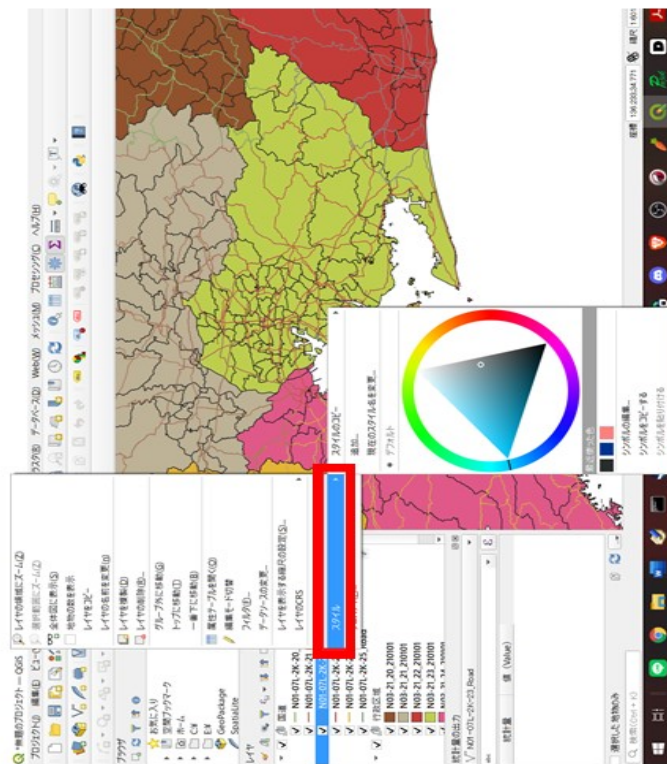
*無題のプロジェクト — QGIS

プロジェクト(J) 編集(E) ビュー(V) レイヤ(L) 設定(S) プラグイン(P) ベクタ(O) ラスタ(R) データベース(D) Web(W) メッシュ(M) プロセシング(C) ヘルプ(H)

ブラウザ

お気に入り
空間ブックマーク
ホーム
C:¥
E:¥
GeoPackage
SpatiaLite

レイヤ

国道
N01-07L-2K-30_
N01-07L-2K-31
N01-07L-2K-
N01-07L-2K-25_Road
行政区域
N03-21_20_210101
N03-21_21_210101
N03-21_22_210101
N03-21_23_210101

レイヤの領域にズーム(Z)
選択範囲にズーム(Z)
全体図に表示(S)
地物の数を表示
レイヤをコピー
レイヤの名前を変更(n)
レイヤを複製(D)
レイヤを削除(R)
グループ内に移動(G)
トップに移動(T)
一番下に移動(B)
属性テーブルを開く(A)
編集モード切替
フィルタ(F)...
データソースの変更...
レイヤを表示する縮尺の設定(S)...
レイヤのCRS
スタイル

スタイルのコピー
追加...
現在のスタイル名を変更...
• デフォルト

最近使用した色
シンボルの編集...
シンボルをコピーする
シンボルを貼り付ける

統計量
統計値の出力
N01-07L-2K-23_Road
値 (Value)

選択した地物のみ

検索 (Ctrl + K)

座標 136.233,34.771
縮尺 1:601